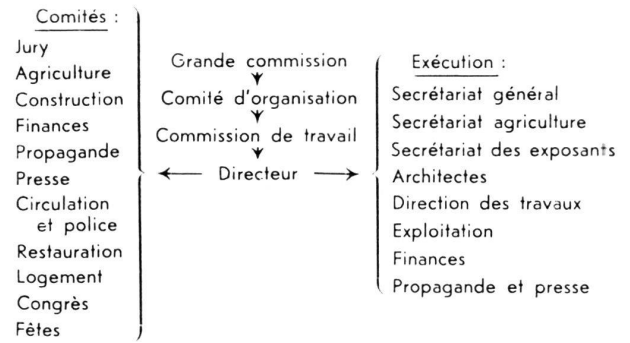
Comités :
Jury
Agriculture
Construction
Finances
Propagande
Presse
Circulation et police
Restauration
Logement
Congrès
Fêtes

Grande commission
Comité d'organisation
Commission de travail
Directeur

Exécution :
Secrétariat général
Secrétariat agriculture
Secrétariat des exposants
Architectes
Direction des travaux
Exploitation
Finances
Propagande et presse